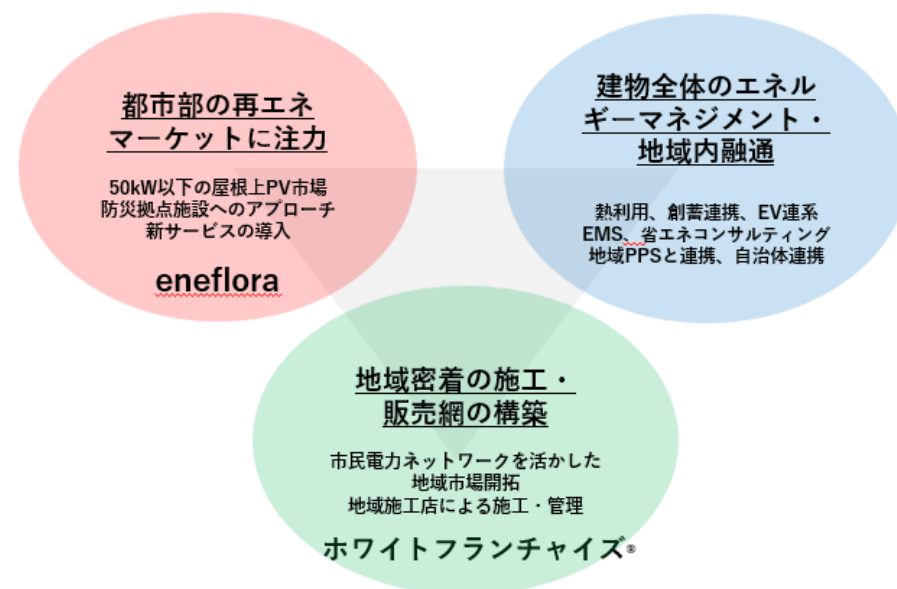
都市部の再エネマーケットに注力

50kW以下の屋根上PV市場
防災拠点施設へのアプローチ
新サービスの導入

eneflora

建物全体のエネルギーマネジメント・地域内融通

熱利用、創蓄連携、EV連系
EMS、省エネコンサルティング
地域PPSと連携、自治体連携

地域密着の施工・販売網の構築

市民電力ネットワークを活かした
地域市場開拓
地域施工店による施工・管理

ホワイトフランチャイズ®